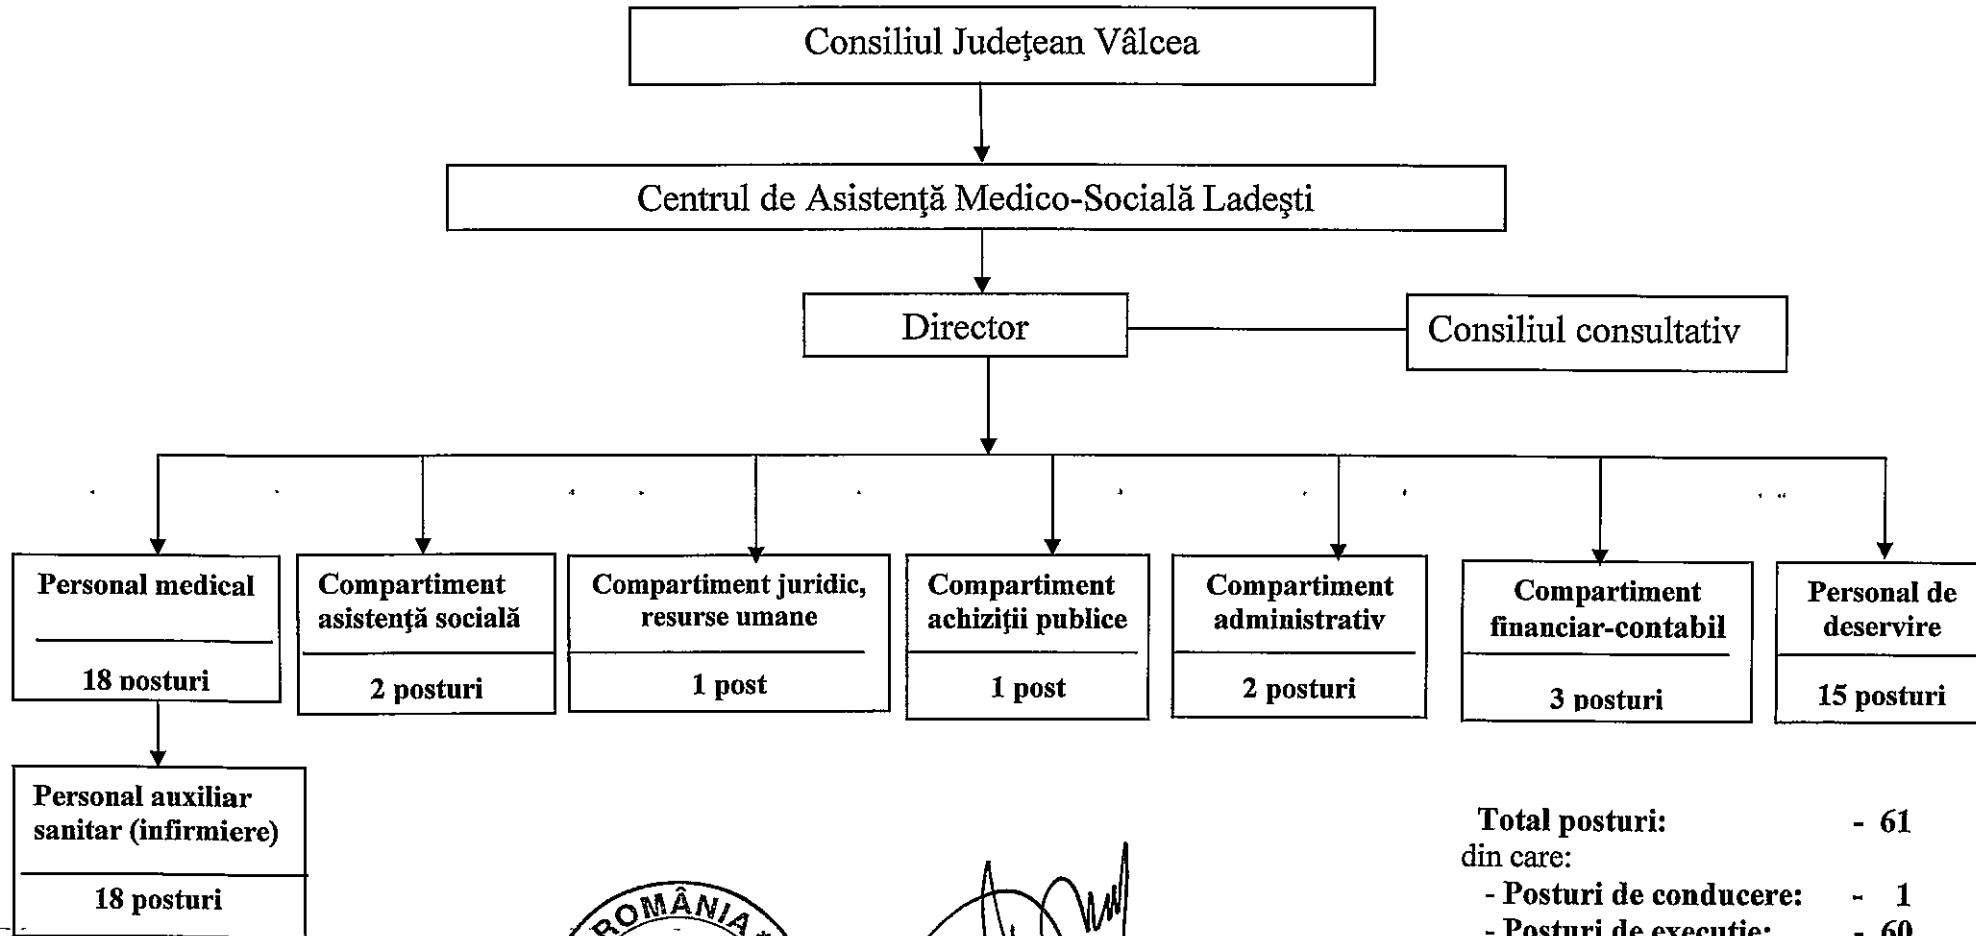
Consiliul Judeţean Vâlcea

Centrul de Asistenţă Medico-Socială Ladeşti

Director

Consiliul consultativ

Personal medical

18 posturi

Compartiment asistenţă socială

2 posturi

Compartiment juridic, resurse umane

1 post

Compartiment achiziţii publice

1 post

Compartiment administrativ

2 posturi

Compartiment financiar-contabil

3 posturi

Personal de deservire

15 posturi

Personal auxiliar sanitar (infirmiere)

18 posturi

ROMÂNIA

Total posturi: - 61
din care:
- Posturi de conducere: - 1
- Posturi de execuţie: - 60